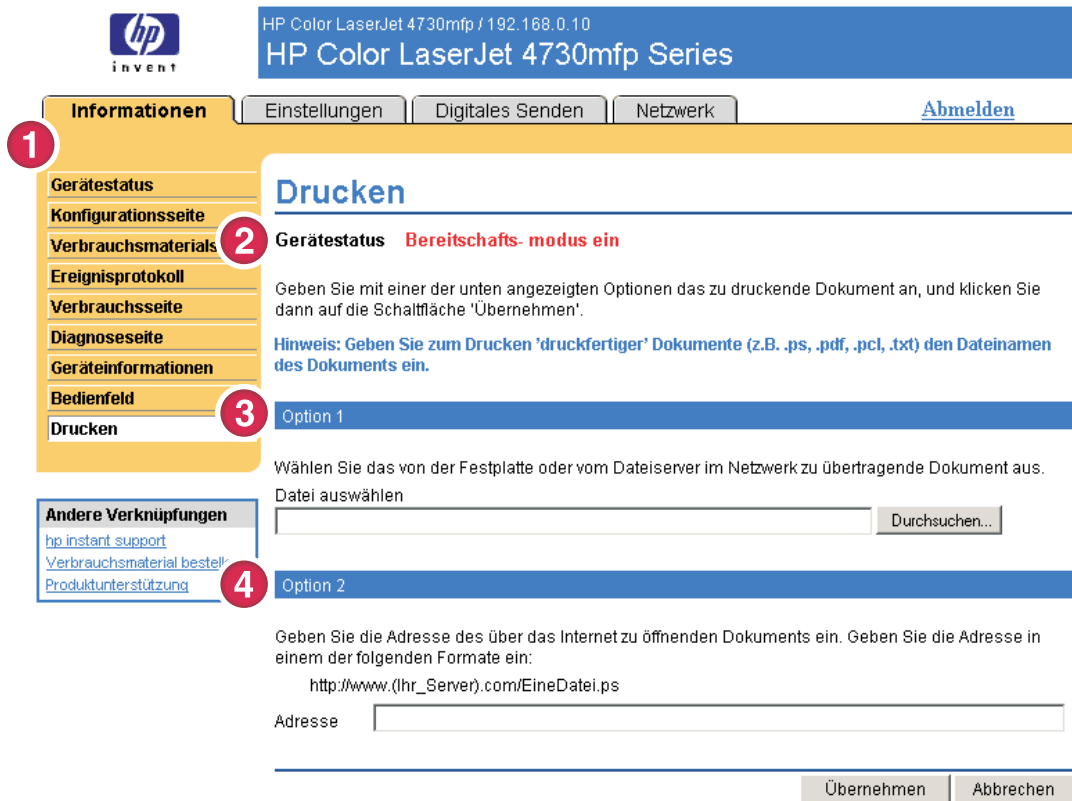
hp invent

HP Color LaserJet 4730mfp / 192.168.0.10
HP Color LaserJet 4730mfp Series

Informationen | Einstellungen | Digitales Senden | Netzwerk | Abmelden

1

Gerätestatus
Konfigurationsseite
Verbrauchsmaterials
Ereignisprotokoll
Verbrauchsseite
Diagnoseseite
Geräteinformationen
Bedienfeld
Drucken

Andere Verknüpfungen
hp instant support
Verbrauchsmaterial bestell
Produktunterstützung

Drucken

2 Gerätestatus Bereitschafts- modus ein

Geben Sie mit einer der unten angezeigten Optionen das zu druckende Dokument an, und klicken Sie dann auf die Schaltfläche 'Übernehmen'.

Hinweis: Geben Sie zum Drucken 'druckfertiger' Dokumente (z.B. .ps, .pdf, .pcl, .txt) den Dateinamen des Dokuments ein.

3 Option 1

Wählen Sie das von der Festplatte oder vom Dateiserver im Netzwerk zu übertragende Dokument aus.

Datei auswählen

Durchsuchen...

4 Option 2

Geben Sie die Adresse des über das Internet zu öffnenden Dokuments ein. Geben Sie die Adresse in einem der folgenden Formate ein:

http://www.(Ihr_Server).com/EineDatei.ps

Adresse

Übernehmen Abbrechen